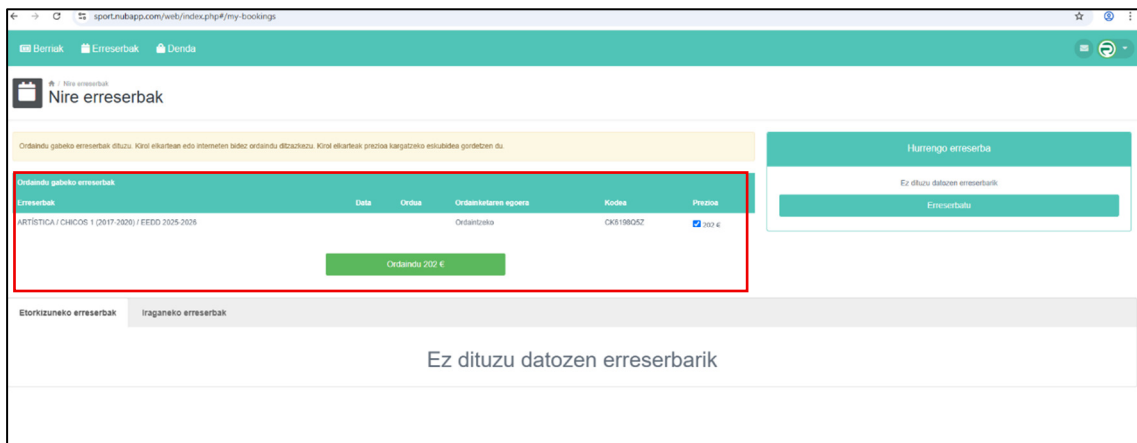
sport.nubapp.com/web/index.php#/my-bookings

Berriak Erreserbak Denda

Nire erreserbak

Nire erreserbak

Ordaindu gabeko erreserbak dituzu. Kirol elkartean edo internetenbidez ordaindu ditzazkezu. Kirol elkarteak prezioa kargatzeko eskubidea gordetzen du.

Ordaindu gabeko erreserbak

| Erreserbak | Data | Ordua | Ordainketaren egoera | Kodea | Prezioa |
|---|---|---|---|---|---|
| ARTÍSTICA / CHICOS 1 (2017-2020) / EEDD 2025-2026 | | | Ordaintzeko | CK6198Q5Z | 202 € |

Ordaindu 202 €

Hurrengo erreserba

Ez dituzu datozen erreserbarik

Erreserbatu

Etorkizuneko erreserbak Iraganeko erreserbak

Ez dituzu datozen erreserbarik